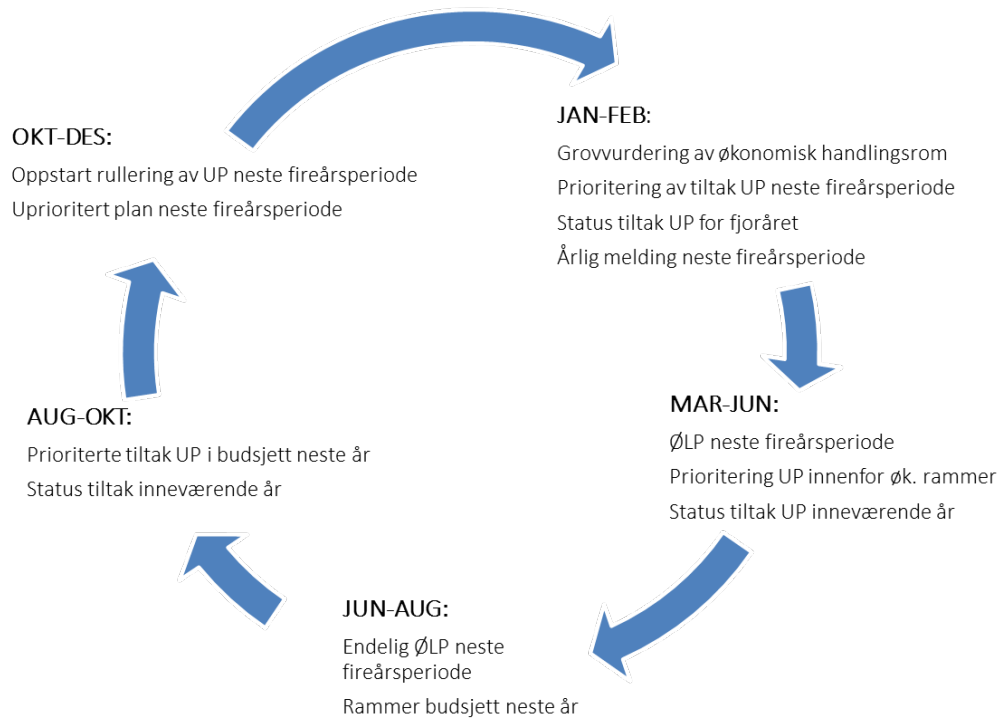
OKT-DES:

Oppstart rullering av UP neste fireårsperiode

Uprioritert plan neste fireårsperiode

JAN-FEB:

Grovvurdering av økonomisk handlingsrom

Prioritering av tiltak UP neste fireårsperiode

Status tiltak UP for fjoråret

Årlig melding neste fireårsperiode

MAR-JUN:

ØLP neste fireårsperiode

Prioritering UP innenfor øk. rammer

Status tiltak UP inneværende år

JUN-AUG:

Endelig ØLP neste fireårsperiode

Rammer budsjett neste år

AUG-OKT:

Prioriterte tiltak UP i budsjett neste år

Status tiltak inneværende år